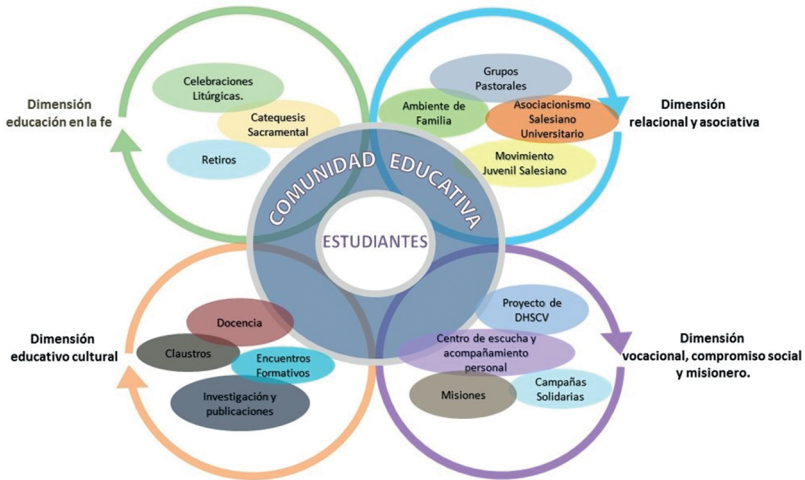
Dimensión educación en la fe

Celebraciones Litúrgicas.

Catequesis Sacramental

Retiros

Grupos Pastorales

Ambiente de Familia

Asociacionismo Salesiano Universitario

Movimiento Juvenil Salesiano

Dimensión relacional y asociativa

COMUNIDAD EDUCATIVA

ESTUDIANTES

Dimensión educativo cultural

Docencia

Claustros

Encuentros Formativos

Investigación y publicaciones

Proyecto de DHSCV

Centro de escucha y acompañamiento personal

Misiones

Campañas Solidarias

Dimensión vocacional, compromiso social y misionero.